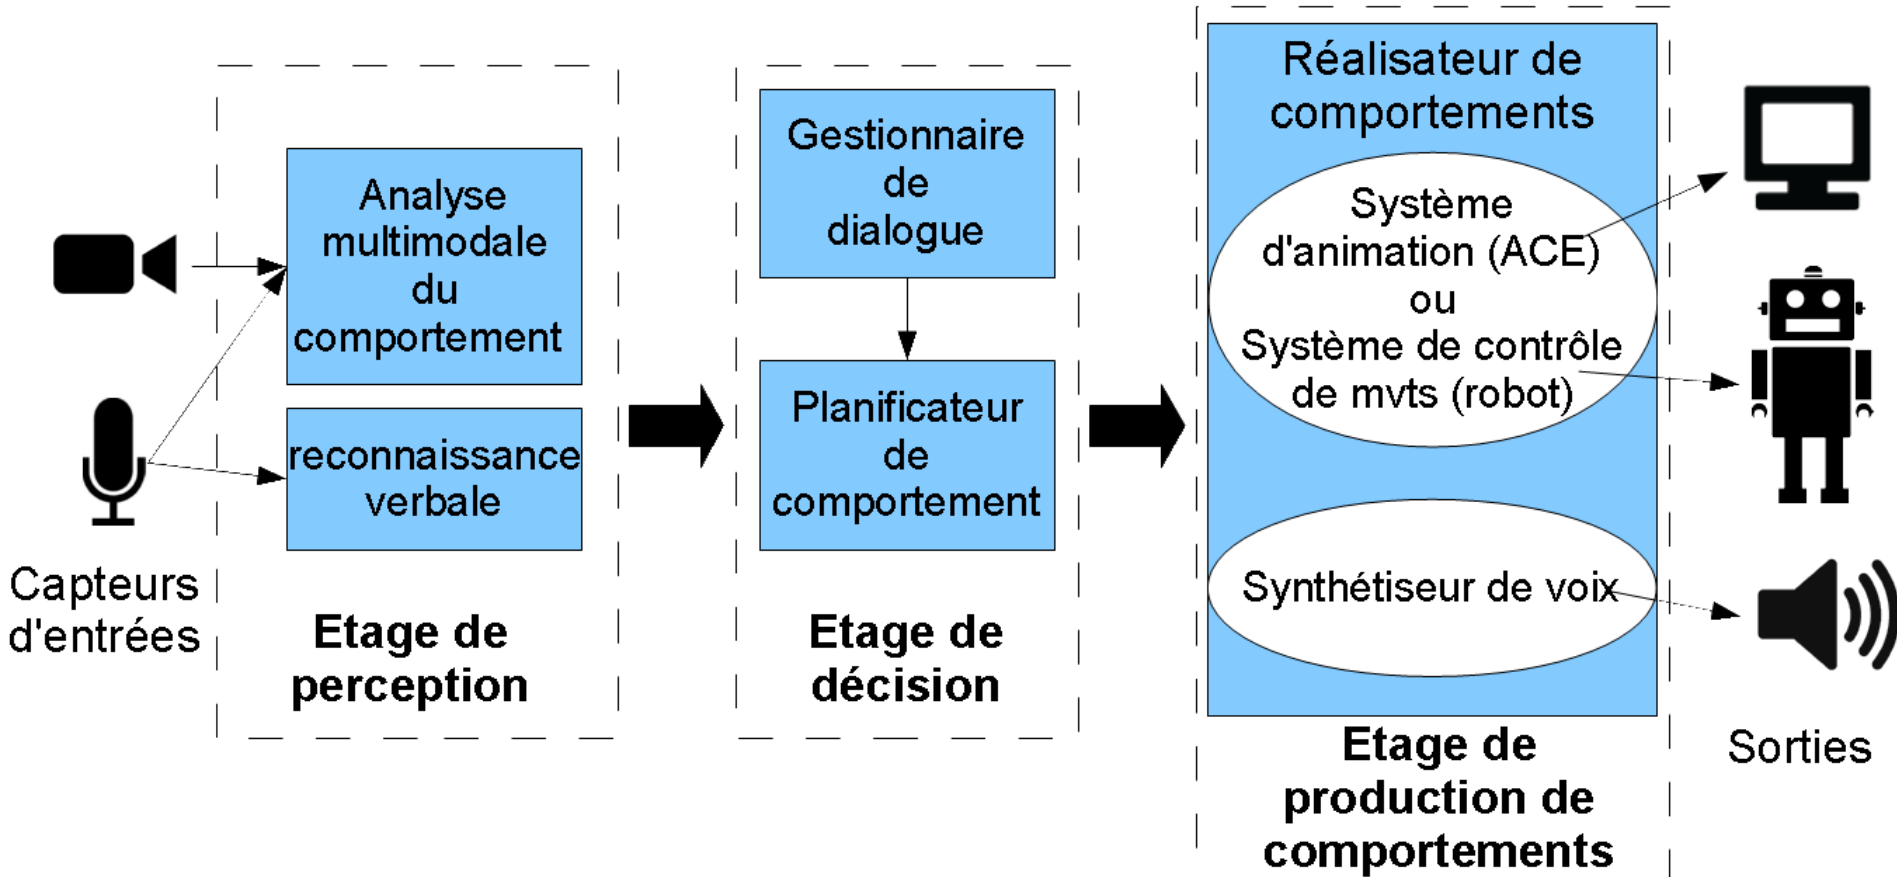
Capteurs d'entrées

Analyse multimodale du comportement

reconnaissance verbale

Etage de perception

Gestionnaire de dialogue

Planificateur de comportement

Etage de décision

Réalisateur de comportements

Système d'animation (ACE) ou Système de contrôle de mvts (robot)

Synthétiseur de voix

Etage de production de comportements

Sorties